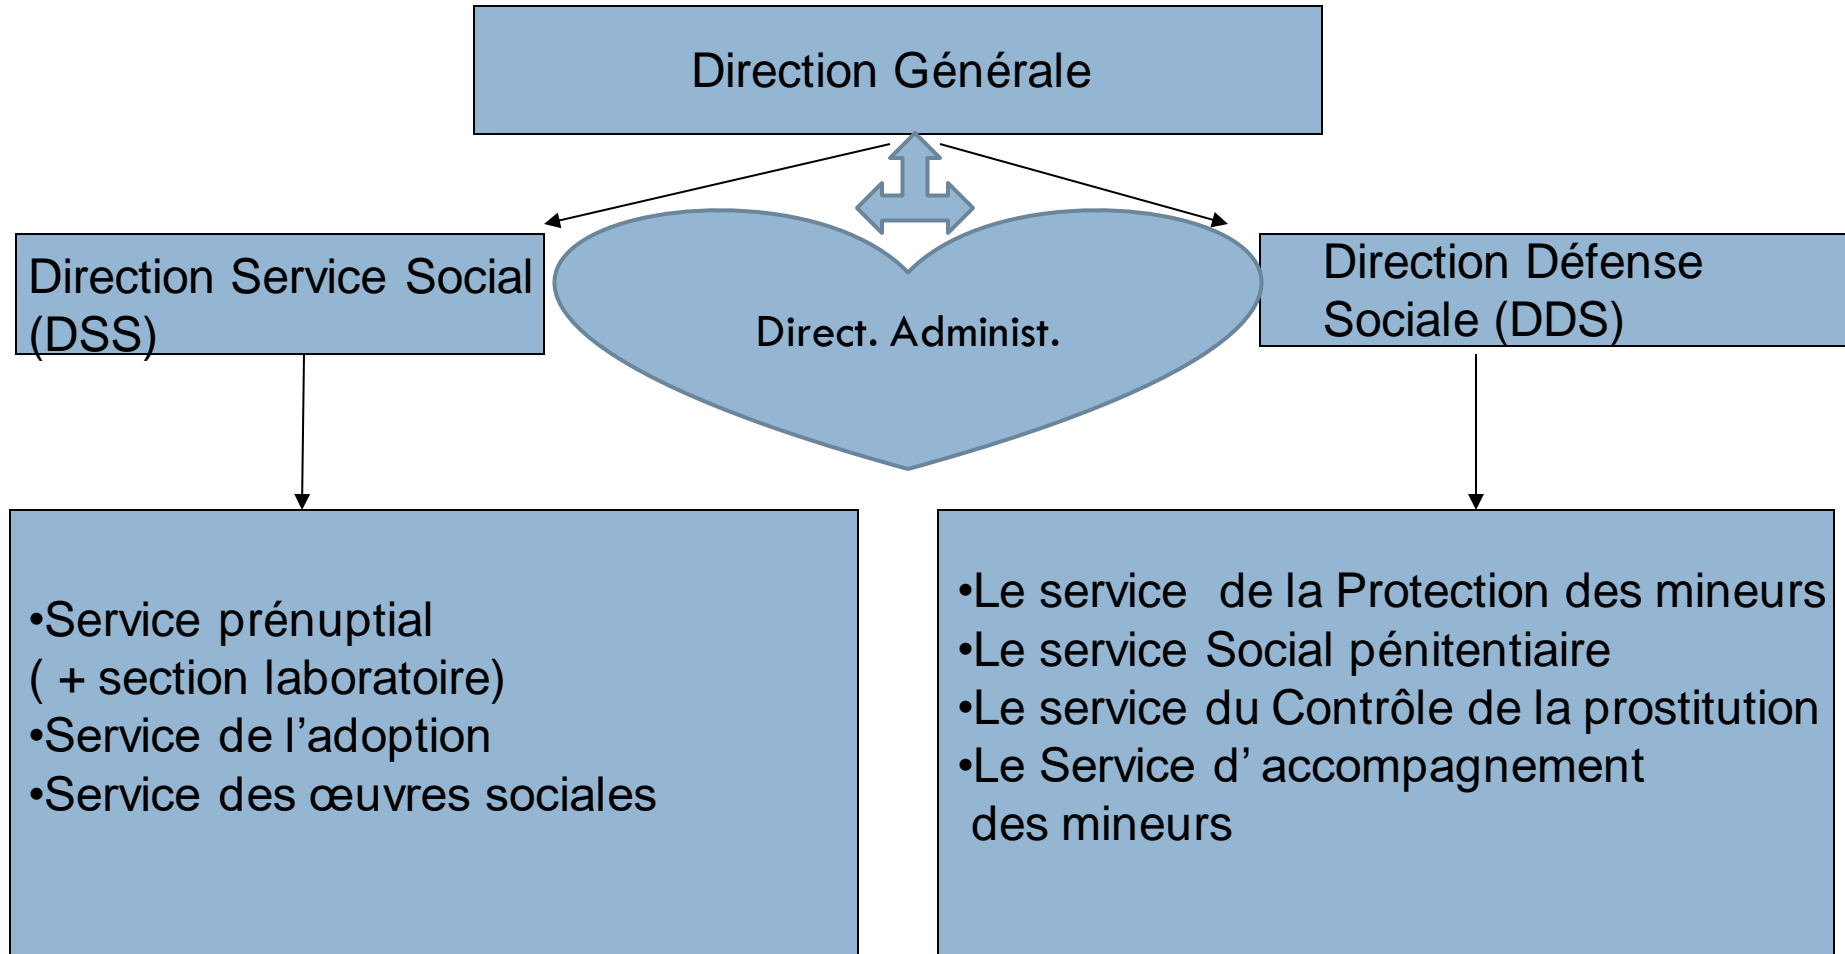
Direction Générale

Direction Service Social (DSS)

Direct. Administ.

Direction Défense Sociale (DDS)

•Service prénuptial
( + section laboratoire)
•Service de l'adoption
•Service des œuvres sociales

•Le service de la Protection des mineurs
•Le service Social pénitentiaire
•Le service du Contrôle de la prostitution
•Le Service d' accompagnement des mineurs